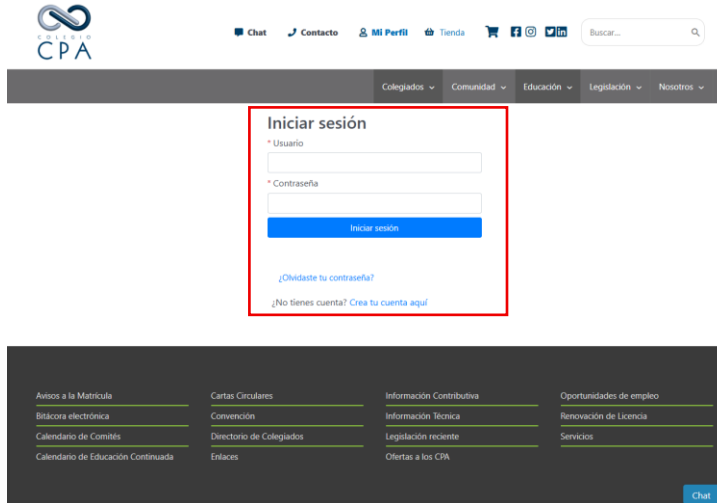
COLEGIO
CPA

Chat Contacto Mi Perfil Tienda

Buscar...

Colegiados Comunidad Educación Legislación Nosotros

Iniciar sesión

* Usuario

* Contraseña

Iniciar sesión

¿Olvidaste tu contraseña?

¿No tienes cuenta? Crea tu cuenta aquí

Avisos a la Matrícula
Bitácora electrónica
Calendario de Comités
Calendario de Educación Continuada

Cartas Circulares
Convención
Directorio de Colegiados
Enlaces

Información Contributiva
Información Técnica
Legislación reciente
Ofertas a los CPA

Oportunidades de empleo
Renovación de Licencia
Servicios

Chat